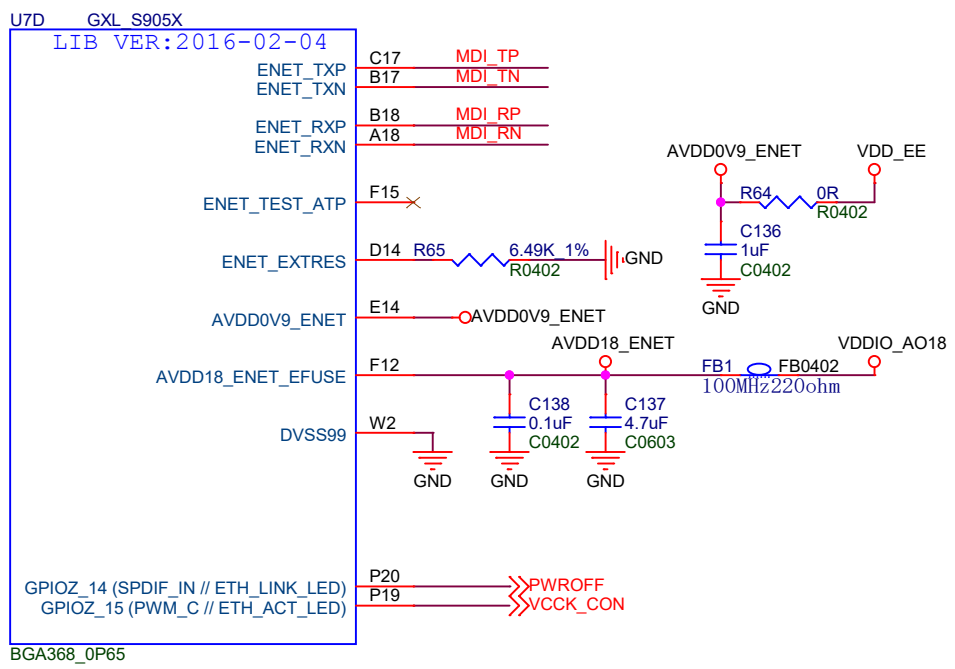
U7D GXL_S905X
LIB VER:2016-02-04

C17 MDI_TP
ENET_TXP
B17 MDI_TN
ENET_TXN

B18 MDI_RP
ENET_RXP
A18 MDI_RN
ENET_RXN

AVDD0V9_ENET VDD_EE
R64 0R
R0402
C136
1uF
C0402
GND

ENET_TEST_ATP F15

ENET_EXTRES D14 R65 6.49K_1% GND
R0402

AVDD0V9_ENET E14 AVDD0V9_ENET

AVDD18_ENET
VDDIO_AO18
AVDD18_ENET_EFUSE F12 FB1 FB0402
100MHz220ohm

C138 C137
0.1uF 4.7uF
C0402 C0603
DVSS99 W2
GND GND GND

GPIOZ_14 (SPDIF_IN // ETH_LINK_LED) P20 PWROFF
GPIOZ_15 (PWM_C // ETH_ACT_LED) P19 VCCK_CON

BGA368_0P65